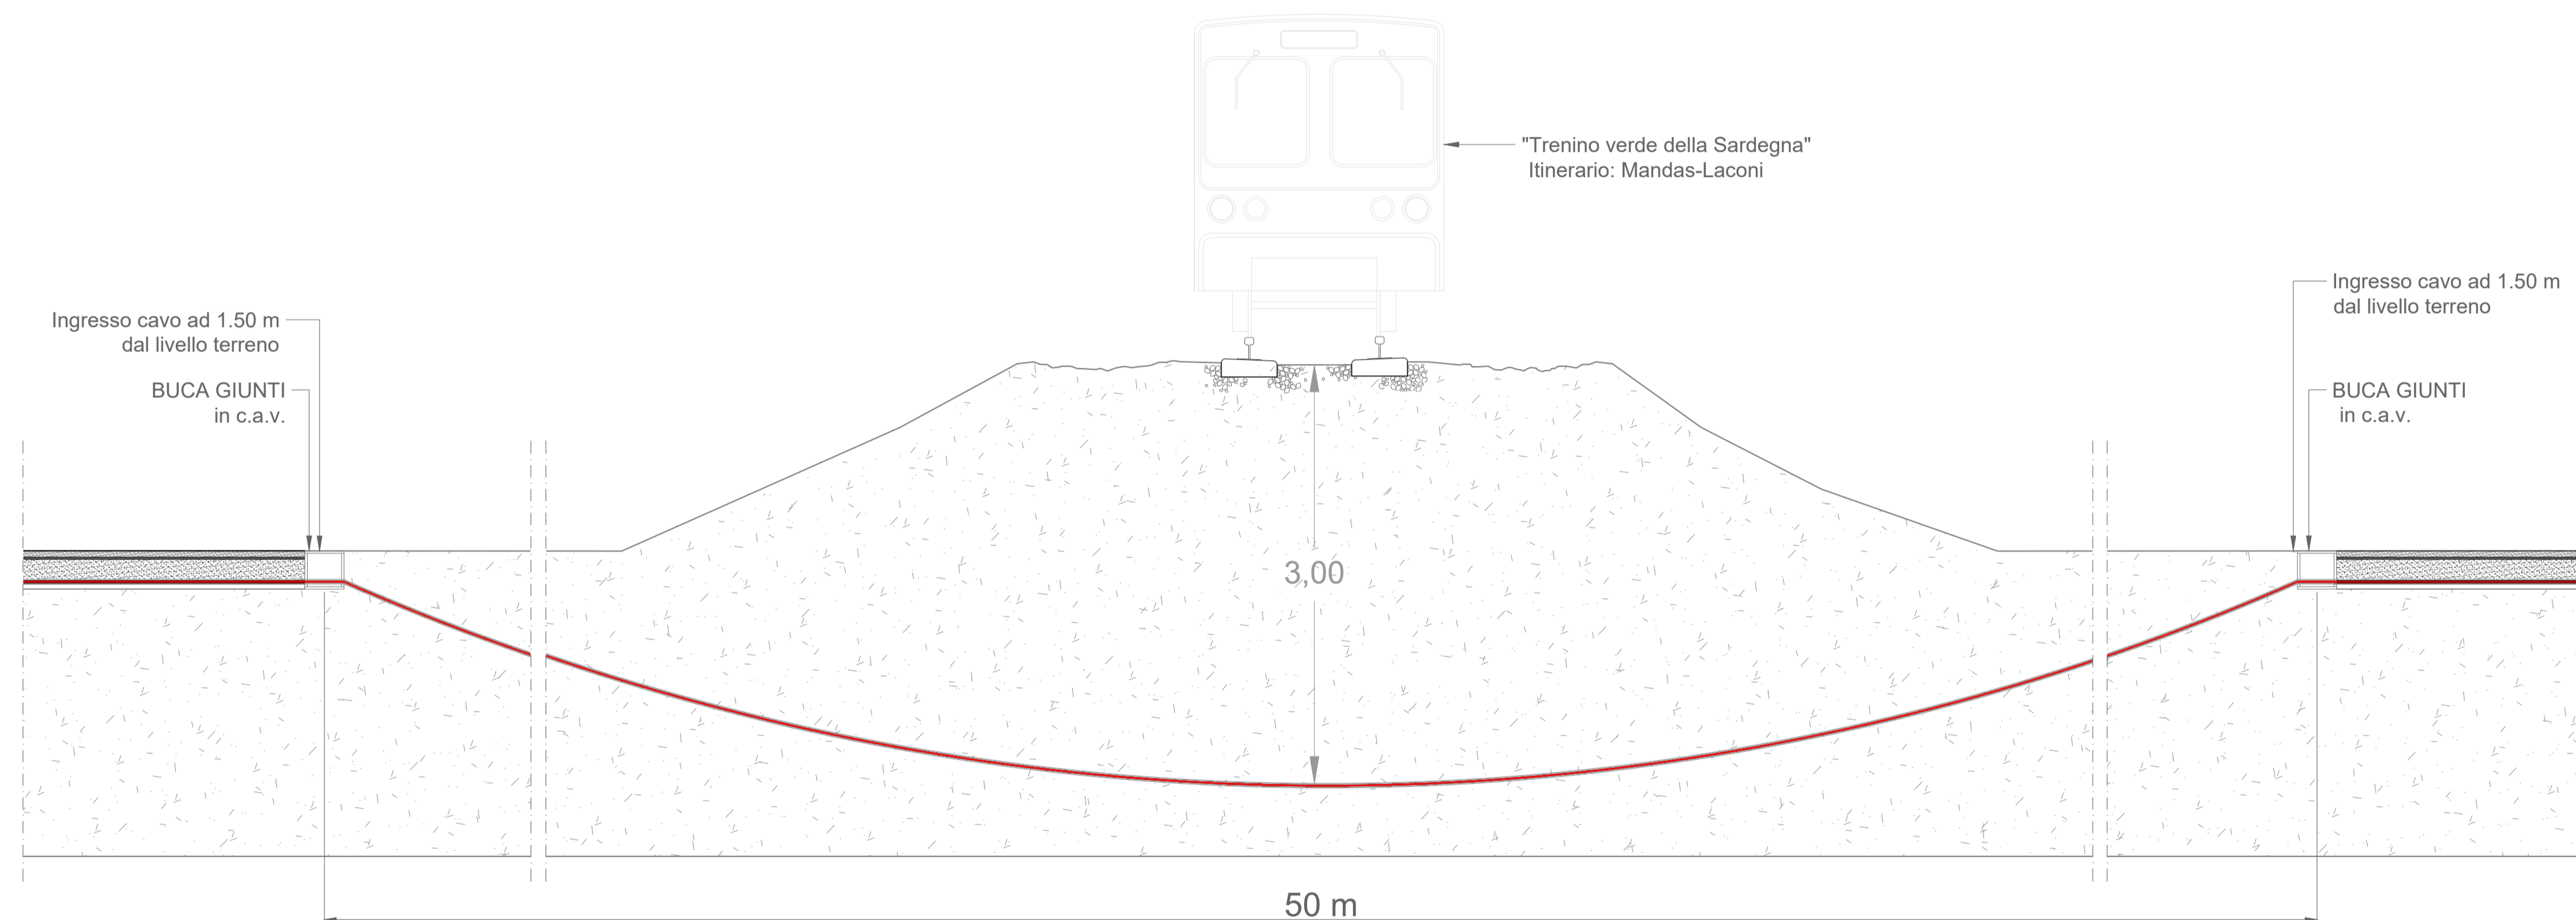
"Trenino verde della Sardegna"
Itinerario: Mandas-Laconi

Ingresso cavo ad 1.50 m
dal livello terreno

BUCA GIUNTI
in c.a.v.

Ingresso cavo ad 1.50 m
dal livello terreno

BUCA GIUNTI
in c.a.v.

3,00

50 m